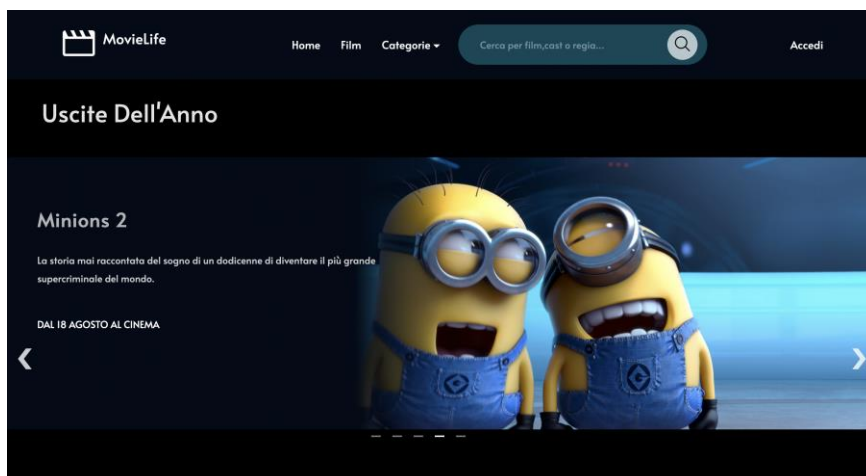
MovieLife

Home Film Categorie ▾

Cerca per film,cast o regia...

Accedi

Uscite Dell'Anno

Minions 2

La storia mai raccontata del sogno di un dodicenne di diventare il più grande supercriminale del mondo.

DAL 18 AGOSTO AL CINEMA

❮

❯